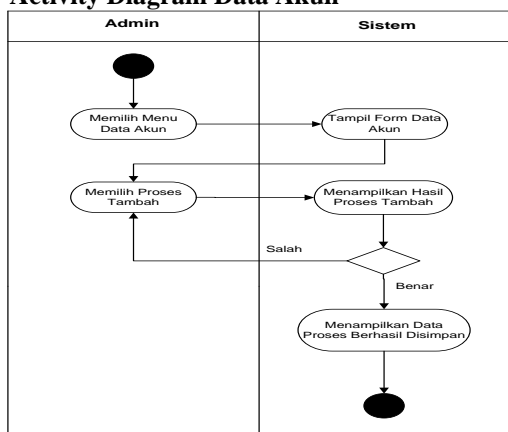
Activity Diagram Data Akun

Admin

Sistem

Memilih Menu Data Akun

Tampil Form Data Akun

Memilih Proses Tambah

Menampilkan Hasil Proses Tambah

Salah

Benar

Menampilkan Data Proses Berhasil Disimpan